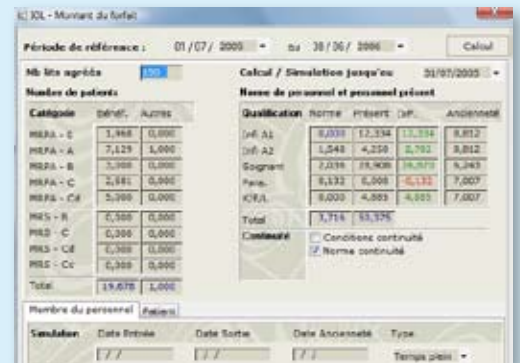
IOL - Montant du forfait

Période de référence : 01/07/2005 au 30/06/2006 Calcul

Nb lits agréés 100

Nombre de patients

| Catégorie | Bénéf. | Autres |
|---|---|---|
| MRPA - 0 | 1,968 | 0,000 |
| MRPA - A | 7,129 | 1,000 |
| MRPA - B | 3,000 | 0,000 |
| MRPA - C | 2,581 | 0,000 |
| MRPA - Cd | 5,000 | 0,000 |
| MRS - B | 0,000 | 0,000 |
| MRS - C | 0,000 | 0,000 |
| MRS - Cd | 0,000 | 0,000 |
| MRS - Cc | 0,000 | 0,000 |
| Total | 19,678 | 1,000 |

Calcul / Simulation jusqu'au 31/07/2005

Norme de personnel et personnel présent

| Qualification | Norme | Présent | Diff. | Ancienneté |
|---|---|---|---|---|
| Inf. A1 | 0,000 | 12,334 | 12,334 | 8,812 |
| Inf. A2 | 1,048 | 4,250 | 2,702 | 8,812 |
| Soignant | 2,036 | 39,908 | 36,872 | 6,243 |
| Para. | 0,132 | 0,000 | -0,132 | 7,007 |
| KRL | 0,000 | 4,883 | 4,883 | 7,007 |
| Total | 3,714 | 53,375 | | |

Continuité
Conditions continuité
Norme continuité

Membre du personnel Patient

Simulation Date Entrée Date Sortie Date Ancienneté Type
/ / / / / / Temps plein